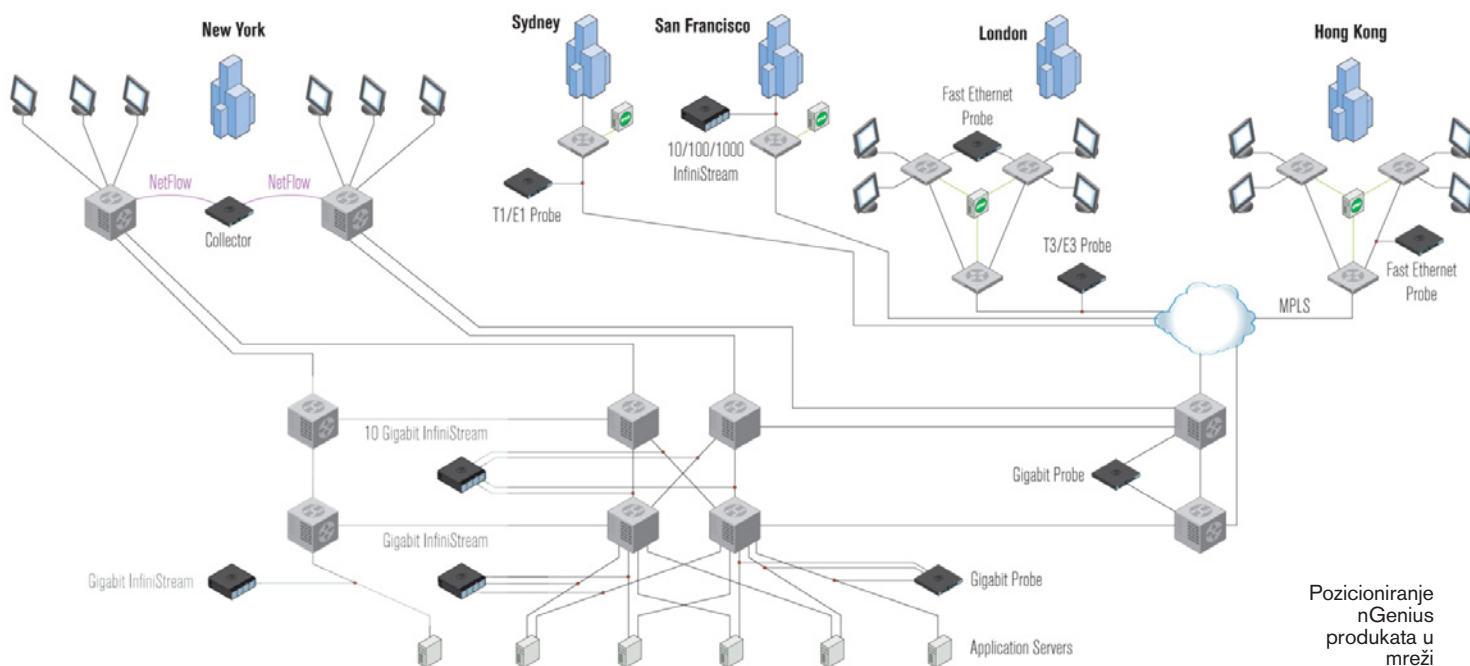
New York

Sydney

San Francisco

London

Hong Kong

NetFlow

NetFlow

Collector

T1/E1 Probe

10/100/1000 InfiniStream

Fast Ethernet Probe

T3/E3 Probe

Fast Ethernet Probe

MPLS

10 Gigabit InfiniStream

Gigabit Probe

Gigabit InfiniStream

Gigabit InfiniStream

Gigabit Probe

Application Servers

Pozicioniranje nGenius produkata u mreži